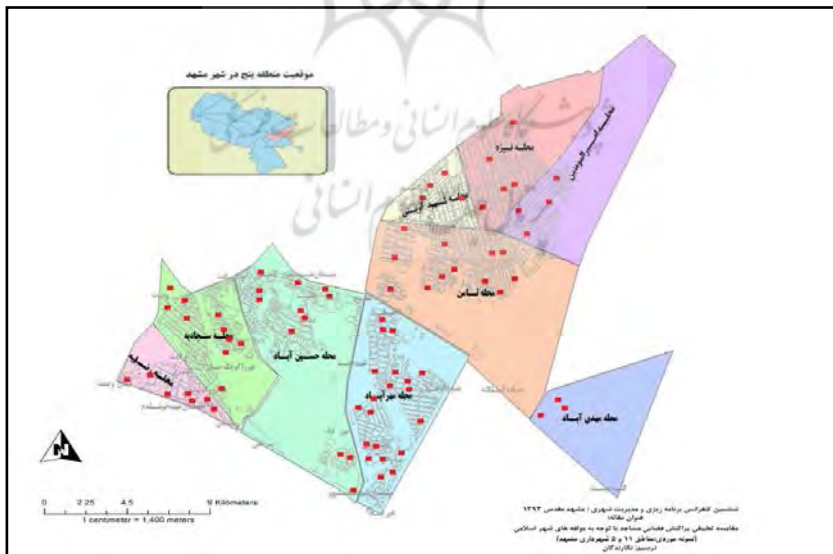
موقعیت منطقه پنج در شهر مشهد

محله تبرزه

محله شهید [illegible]

محله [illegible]

محله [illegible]

محله سجادیه

محله حسین آباد

محله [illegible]

محله مهدی آباد

محله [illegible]

N

0 2.25 4.5 9 Kilometers

1 centimeter = 1,400 meters

ششمین کنفرانس برنامه ریزی و مدیریت شهری | مشهد مقدس ۱۳۹۳
عنوان مقاله:
مقایسه تطبیقی پراکنش فضایی مساجد با توجه به مولفه های شهر اسلامی
(نمونه موردی: مناطق ۱۱ و ۵ شهرداری مشهد)
ترسیم: نگارندگان